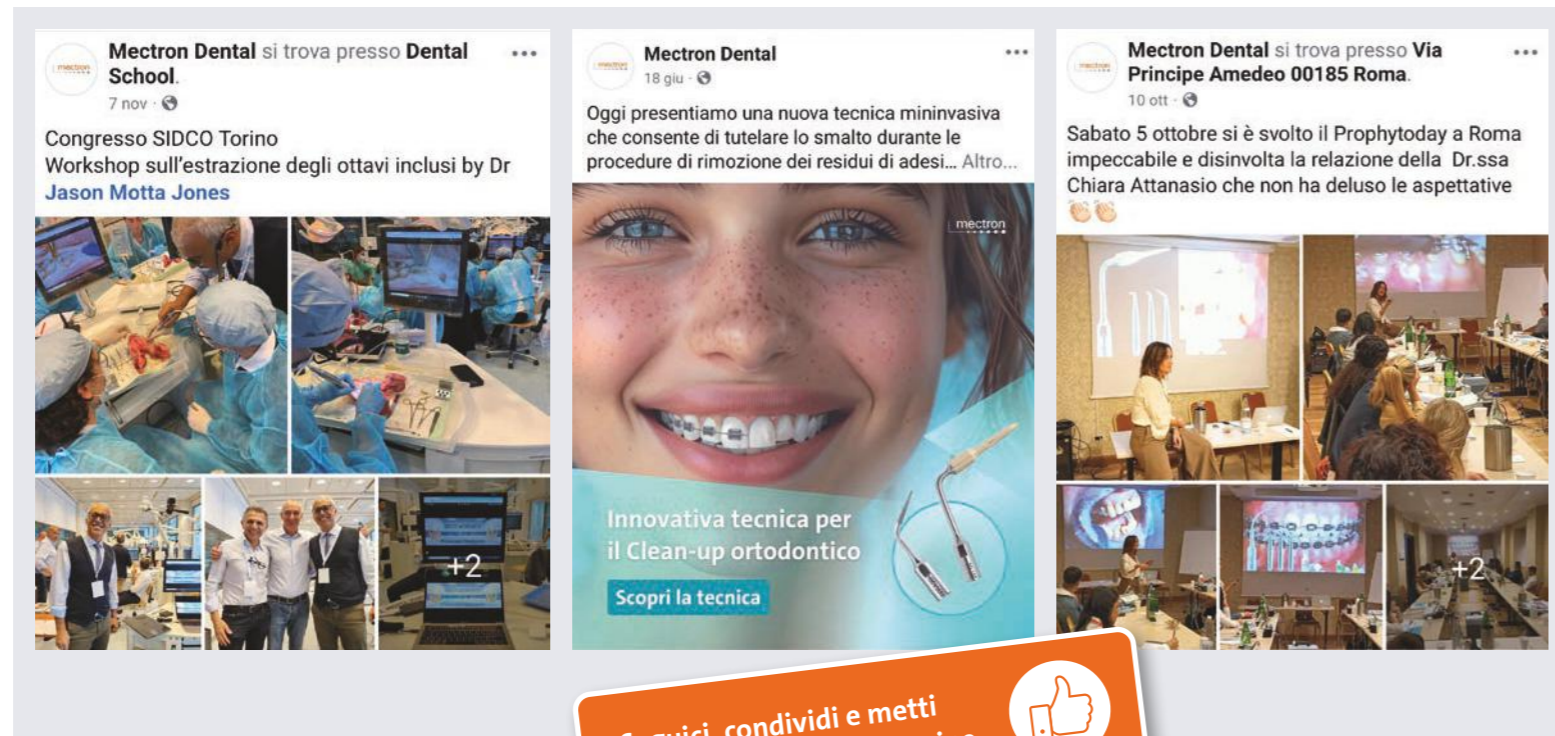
Mectron Dental si trova presso Dental School.
7 nov ·

Congresso SIDCO Torino
Workshop sull'estrazione degli ottavi inclusi by Dr Jason Motta Jones

+2

Mectron Dental
18 giu ·

Oggi presentiamo una nuova tecnica mininvasiva che consente di tutelare lo smalto durante le procedure di rimozione dei residui di adesi... Altro...

mectron

Innovativa tecnica per il Clean-up ortodontico

Scopri la tecnica

Mectron Dental si trova presso Via Principe Amedeo 00185 Roma.
10 ott ·

Sabato 5 ottobre si è svolto il Prophytoday a Roma impeccabile e disinvolta la relazione della Dr.ssa Chiara Attanasio che non ha deluso le aspettative 👏👏

+2

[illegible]guici, condividi e metti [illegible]